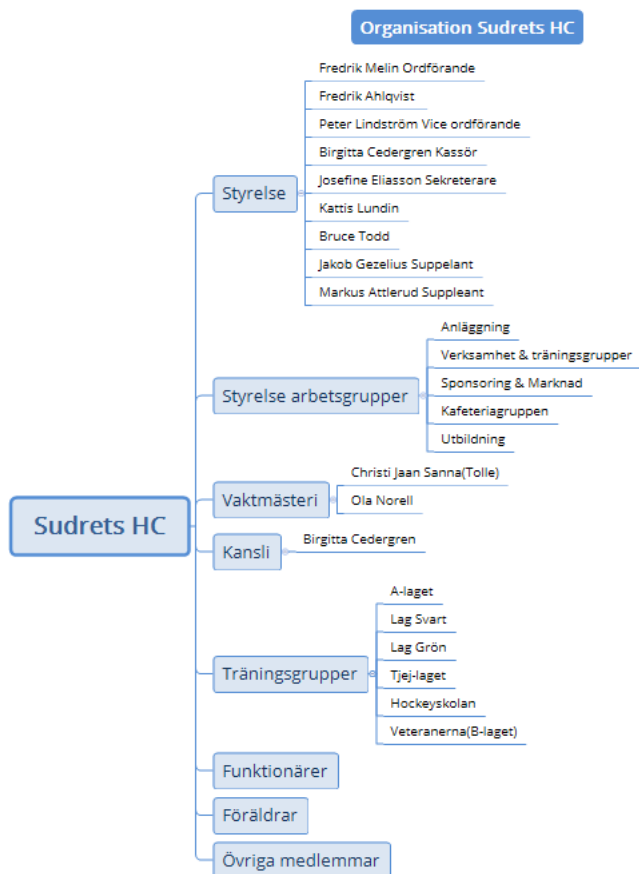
Organisation Sudrets HC

Sudrets HC

Styrelse
Fredrik Melin Ordförande
Fredrik Ahlqvist
Peter Lindström Vice ordförande
Birgitta Cedergren Kassör
Josefine Eliasson Sekreterare
Kattis Lundin
Bruce Todd
Jakob Gezelius Suppelant
Markus Attlerud Suppleant

Styrelse arbetsgrupper
Anläggning
Verksamhet & träningsgrupper
Sponsoring & Marknad
Kafeteriagruppen
Utbildning

Vaktmästeri
Christi Jaan Sanna(Tolle)
Ola Norell

Kansli
Birgitta Cedergren

Träningsgrupper
A-laget
Lag Svart
Lag Grön
Tjej-laget
Hockeyskolan
Veteranerna(B-laget)

Funktionärer

Föräldrar

Övriga medlemmar